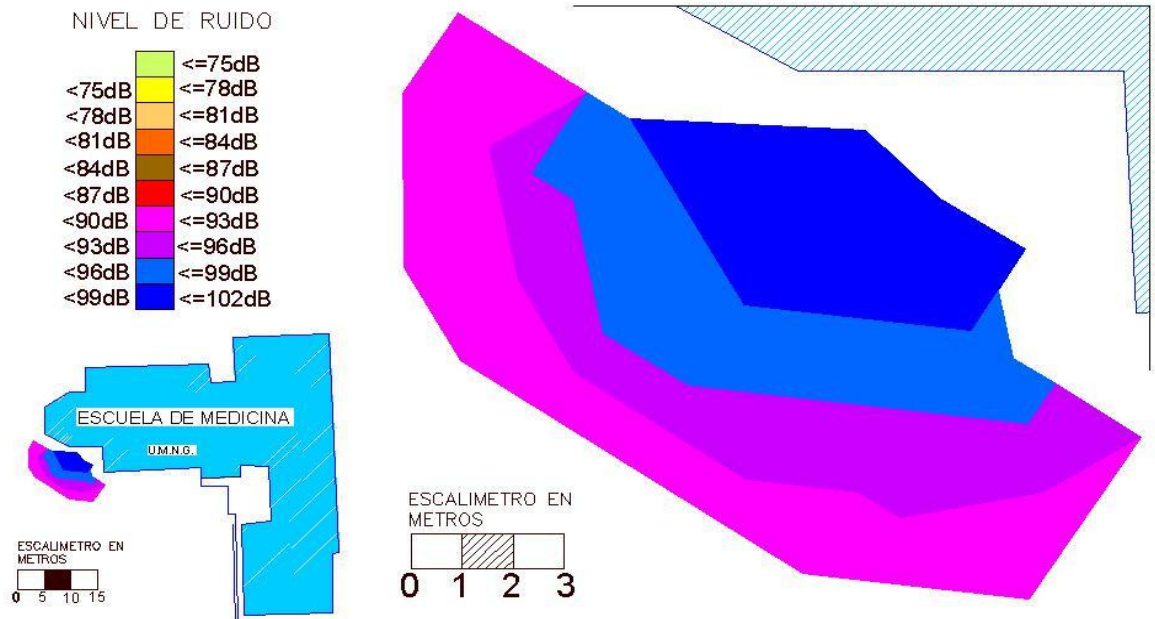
NIVEL DE RUIDO

|  |  |
|---|---|
|  | <=75dB |
| <75dB | <=78dB |
| <78dB | <=81dB |
| <81dB | <=84dB |
| <84dB | <=87dB |
| <87dB | <=90dB |
| <90dB | <=93dB |
| <93dB | <=96dB |
| <96dB | <=99dB |
| <99dB | <=102dB |

ESCUELA DE MEDICINA
U.M.N.G.

ESCALIMETRO EN METROS
0 5 10 15

ESCALIMETRO EN METROS
0 1 2 3